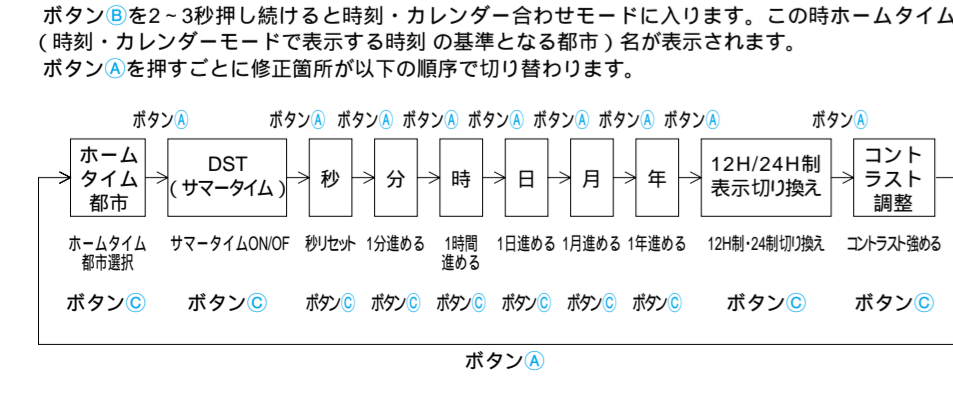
ボタンⒷを2～3秒押し続けると時刻・カレンダー合わせモードに入ります。この時ホームタイム（時刻・カレンダーモードで表示する時刻 の基準となる都市）名が表示されます。
ボタンⒶを押すごとに修正箇所が以下の順序で切り替わります。

ボタンⒶ ボタンⒶ ボタンⒶ ボタンⒶ ボタンⒶ ボタンⒶ ボタンⒶ ボタンⒶ ボタンⒶ ボタンⒶ

ホームタイム都市

DST（サマータイム）

秒

分

時

日

月

年

12H/24H制表示切り換え

コントラスト調整

ホームタイム都市選択

サマータイムON/OF

秒リセット

1分進める

1時間進める

1日進める

1月進める

1年進める

12H制・24制切り換え

コントラスト強める

ボタンⒸ ボタンⒸ ボタンⒸ ボタンⒸ ボタンⒸ ボタンⒸ ボタンⒸ ボタンⒸ ボタンⒸ ボタンⒸ

ボタンⒶ